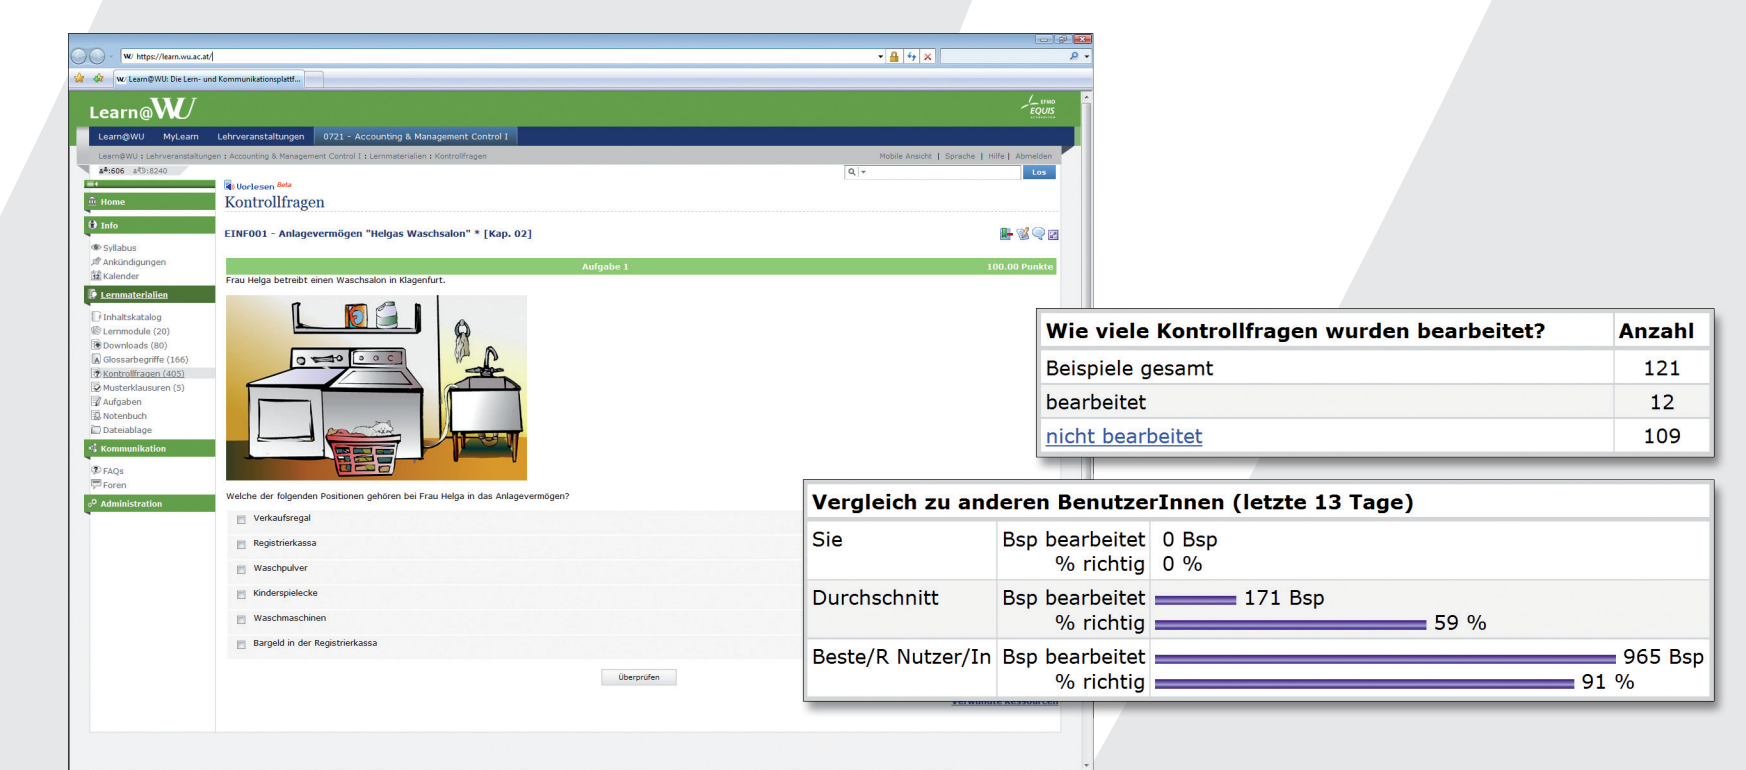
https://learn.wu.ac.at/

Learn@WU: Die Lern- und Kommunikationsplatt...

Learn@WU

EFMD EQUIS

Learn@WU MyLearn Lehrveranstaltungen 0721 - Accounting & Management Control I

Learn@WU : Lehrveranstaltungen : Accounting & Management Control I : Lernmaterialien : Kontrollfragen

Mobile Ansicht | Sprache | Hilfe | Abmelden

606 8240

Los

Home

Info

Syllabus
Ankündigungen
Kalender

Lernmaterialien

Inhaltskatalog
Lernmodule (20)
Downloads (80)
Glossarbegriffe (166)
Kontrollfragen (405)
Musterklausuren (5)
Aufgaben
Notenbuch
Dateiablage

Kommunikation

FAQs
Foren

Administration

Vorlesen Beta

Kontrollfragen

EINF001 - Anlagevermögen "Helgas Waschsalon" * [Kap. 02]

Aufgabe 1 100.00 Punkte

Frau Helga betreibt einen Waschsalon in Klagenfurt.

Welche der folgenden Positionen gehören bei Frau Helga in das Anlagevermögen?

Verkaufsregal
Registrierkassa
Waschpulver
Kinderspielecke
Waschmaschinen
Bargeld in der Registrierkassa

Überprüfen

| Wie viele Kontrollfragen wurden bearbeitet? | Anzahl |
|---|---|
| Beispiele gesamt | 121 |
| bearbeitet | 12 |
| nicht bearbeitet | 109 |

Vergleich zu anderen BenutzerInnen (letzte 13 Tage)

| | | |
|---|---|---|
| Sie | Bsp bearbeitet<br>% richtig | 0 Bsp<br>0 % |
| Durchschnitt | Bsp bearbeitet<br>% richtig | 171 Bsp<br>59 % |
| Beste/R Nutzer/In | Bsp bearbeitet<br>% richtig | 965 Bsp<br>91 % |

Verwandte Ressourcen